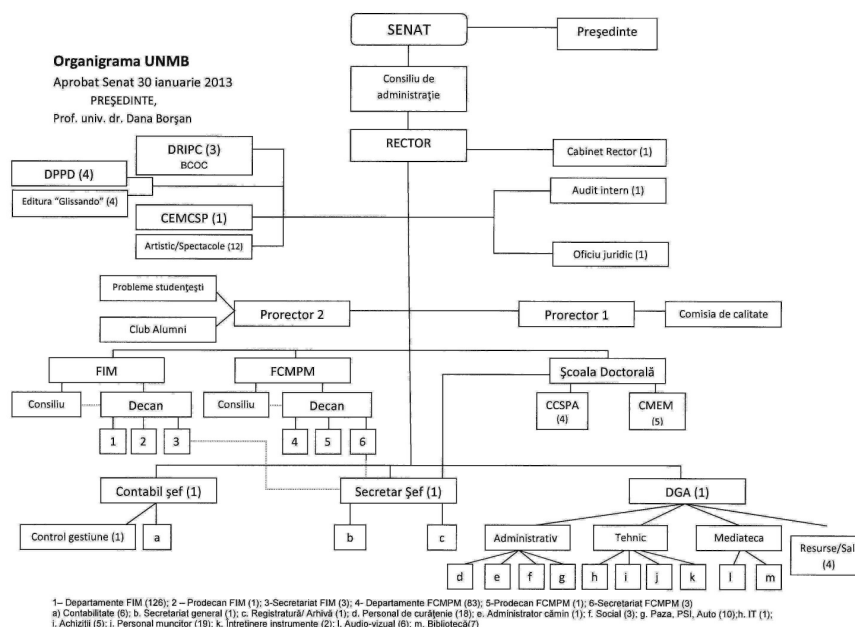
Organigrama UNMB
Aprobat Senat 30 ianuarie 2013
PREŞEDINTE,
Prof. univ. dr. Dana Borşan

SENAT

Preşedinte

Consiliu de administraţie

RECTOR

Cabinet Rector (1)

DRIPC (3)
BCOC

DPPD (4)

Editura "Glissando" (4)

CEMCSP (1)

Artistic/Spectacole (12)

Audit intern (1)

Oficiu juridic (1)

Probleme studenţeşti

Club Alumni

Prorector 2

Prorector 1

Comisia de calitate

FIM

Consiliu

Decan

1
2
3

FCMPM

Consiliu

Decan

4
5
6

Şcoala Doctorală

CCSPA
(4)

CMEM
(5)

Contabil şef (1)

Control gestiune (1)

a

Secretar Şef (1)

b

c

DGA (1)

Administrativ

d
e
f
g

Tehnic

h
i
j
k

Mediateca

l
m

Resurse/Sal
(4)

1– Departamente FIM (126); 2 – Prodecan FIM (1); 3-Secretariat FIM (3); 4- Departamente FCMPM (83); 5-Prodecan FCMPM (1); 6-Secretariat FCMPM (3)
a) Contabilitate (6); b. Secretariat general (1); c. Registratură/ Arhivă (1); d. Personal de curăţenie (18); e. Administrator cămin (1); f. Social (3); g. Paza, PSI, Auto (10);h. IT (1);
i. Achiziţii (5); j. Personal muncitor (19); k. Întreţinere instrumente (2); l. Audio-vizual (6); m. Bibliotecă(7)